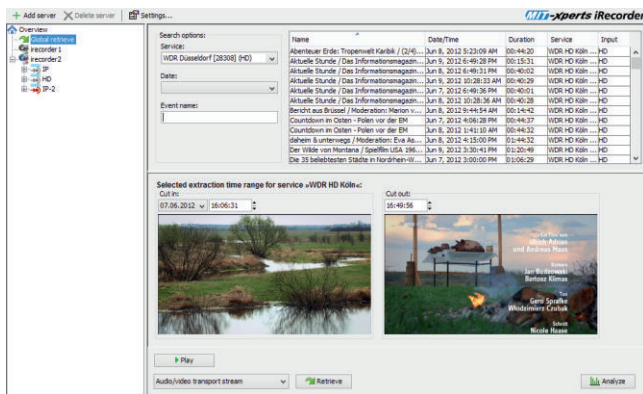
+ Add server ✕ Delete server Settings...

MIT-xperts iRecorder

Overview
Global retrieve
irecorder1
irecorder2
IP
HD
IP-2

Search options:
Service:
WDR Düsseldorf [28308] (HD)
Date:
Event name:

| Name | Date/Time | Duration | Service | Input |
|---|---|---|---|---|
| Abenteuer Erde: Tropenwelt Karibik / (2/4)... | Jun 8, 2012 5:23:09 AM | 00:44:20 | WDR HD Köln ... | HD |
| Aktuelle Stunde / Das Informationsmagazin... | Jun 9, 2012 6:49:28 PM | 00:15:31 | WDR HD Köln ... | HD |
| Aktuelle Stunde / Das Informationsmagazin... | Jun 8, 2012 6:49:31 PM | 00:40:02 | WDR HD Köln ... | HD |
| Aktuelle Stunde / Das Informationsmagazin... | Jun 9, 2012 10:28:33 AM | 00:40:29 | WDR HD Köln ... | HD |
| Aktuelle Stunde / Das Informationsmagazin... | Jun 7, 2012 6:49:36 PM | 00:40:01 | WDR HD Köln ... | HD |
| Aktuelle Stunde / Das Informationsmagazin... | Jun 8, 2012 10:28:36 AM | 00:40:28 | WDR HD Köln ... | HD |
| Bericht aus Brüssel / Moderation: Marion v... | Jun 8, 2012 9:44:54 AM | 00:14:42 | WDR HD Köln ... | HD |
| Countdown im Osten - Polen vor der EM | Jun 7, 2012 4:06:28 PM | 00:44:37 | WDR HD Köln ... | HD |
| Countdown im Osten - Polen vor der EM | Jun 8, 2012 1:41:10 AM | 00:44:32 | WDR HD Köln ... | HD |
| daheim & unterwegs / Moderation: Eva As... | Jun 8, 2012 4:15:00 PM | 01:44:32 | WDR HD Köln ... | HD |
| Der Wilde von Montana / Spielfilm USA 196... | Jun 9, 2012 3:30:41 PM | 01:20:49 | WDR HD Köln ... | HD |
| Die 35 beliebtesten Städte in Nordrhein-W... | Jun 7, 2012 3:00:00 PM | 01:06:29 | WDR HD Köln ... | HD |

Selected extraction time range for service »WDR HD Köln«:
Cut in:
07.06.2012 16:06:31
Cut out:
16:49:56

Ulrich Adrian
und Andreas Maus
Jan Budzowski
Bartosz Klimas
Gero Sprafke
Wlodzimierz Czubak
Nicole Haase

▶ Play
Audio/video transport stream
Retrieve
Analyze